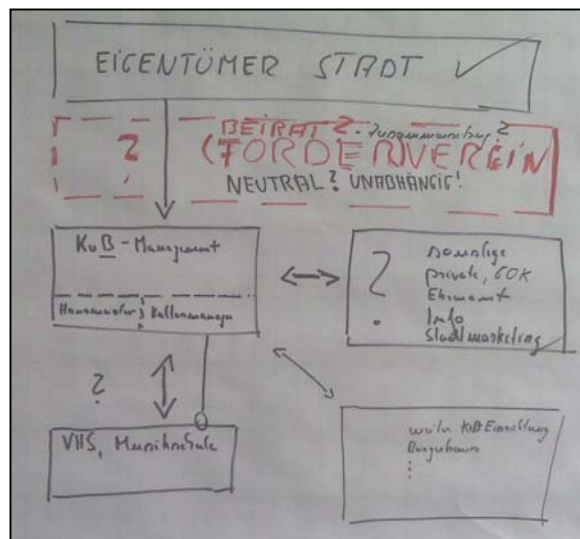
EIGENTÜMER STADT ✓

?

BEIRAT ? Zusammensetzung ?
(FÖRDERVEREIN
NEUTRAL ? UNABHÄNGIG !

KuB - Management

Hausmeister ? Kulturmanager

?

VHS, Musikschule

?
Damalige
private, 60K
Ehrenamt
Info
Stadtmarketing

weitere KuB-Einstellung
Bürgerhaus
⋮